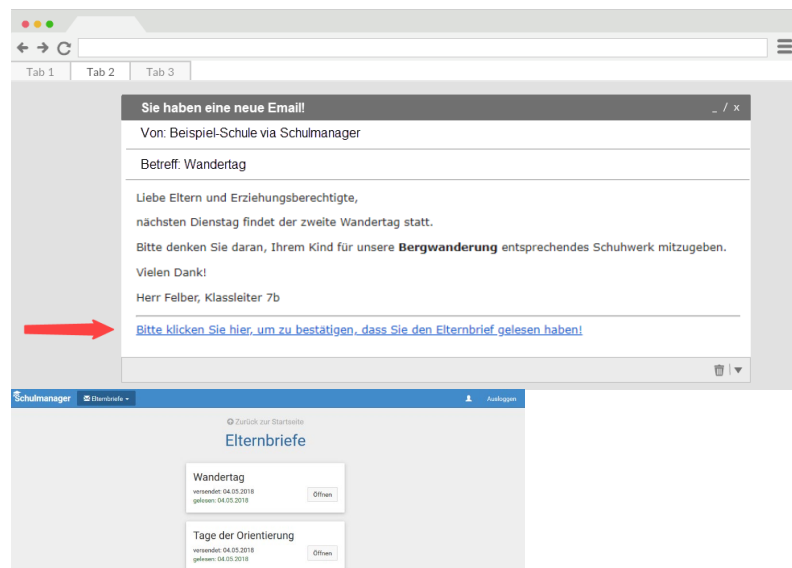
Tab 1
Tab 2
Tab 3

Sie haben eine neue Email!
_ / x

Von: Beispiel-Schule via Schulmanager

Betreff: Wandertag

Liebe Eltern und Erziehungsberechtigte,

nächsten Dienstag findet der zweite Wandertag statt.

Bitte denken Sie daran, Ihrem Kind für unsere **Bergwanderung** entsprechendes Schuhwerk mitzugeben.

Vielen Dank!

Herr Felber, Klassleiter 7b

Bitte klicken Sie hier, um zu bestätigen, dass Sie den Elternbrief gelesen haben!

Schulmanager
Elternbriefe
Ausloggen

Zurück zur Startseite

Elternbriefe

Wandertag
versendet: 04.05.2018
gelesen: 04.05.2018
Öffnen

Tage der Orientierung
versendet: 04.05.2018
gelesen: 04.05.2018
Öffnen